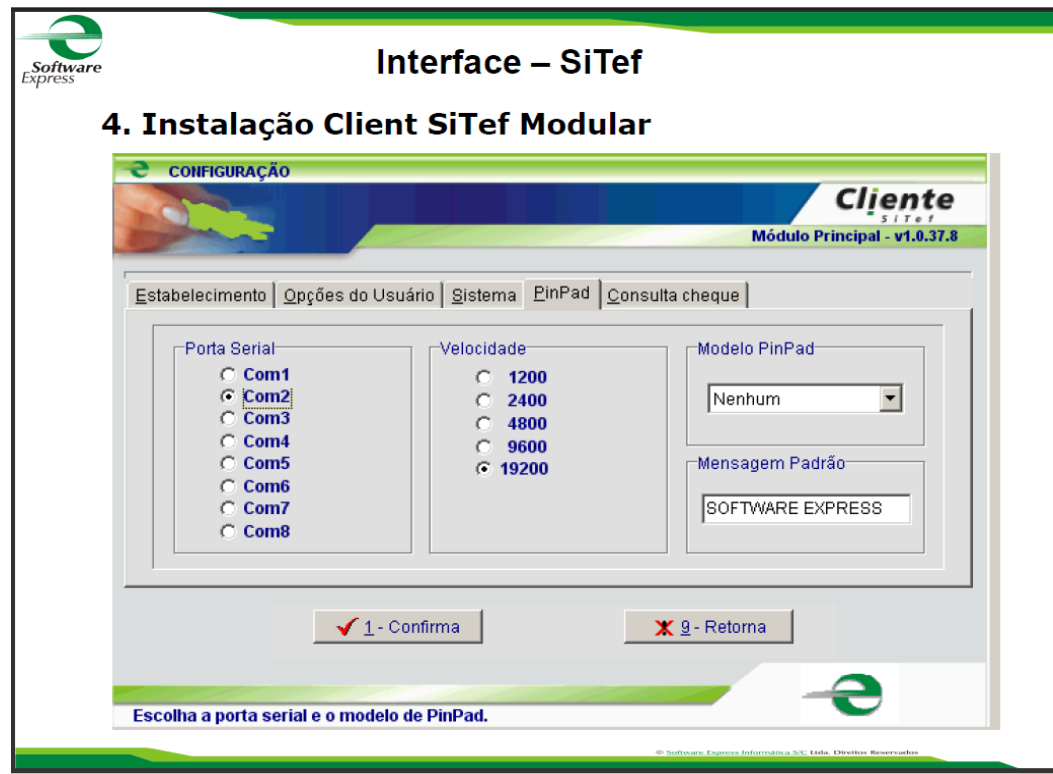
Software Express

Interface – SiTef

4. Instalação Client SiTef Modular

CONFIGURAÇÃO

Cliente SiTef

Módulo Principal - v1.0.37.8

Estabelecimento | Opções do Usuário | Sistema | PinPad | Consulta cheque

Porta Serial
Com1
Com2
Com3
Com4
Com5
Com6
Com7
Com8

Velocidade
1200
2400
4800
9600
19200

Modelo PinPad
Nenhum

Mensagem Padrão
SOFTWARE EXPRESS

1 - Confirma

9 - Retorna

Escolha a porta serial e o modelo de PinPad.

© Software Express Informática S/C Ltda. Direitos Reservados